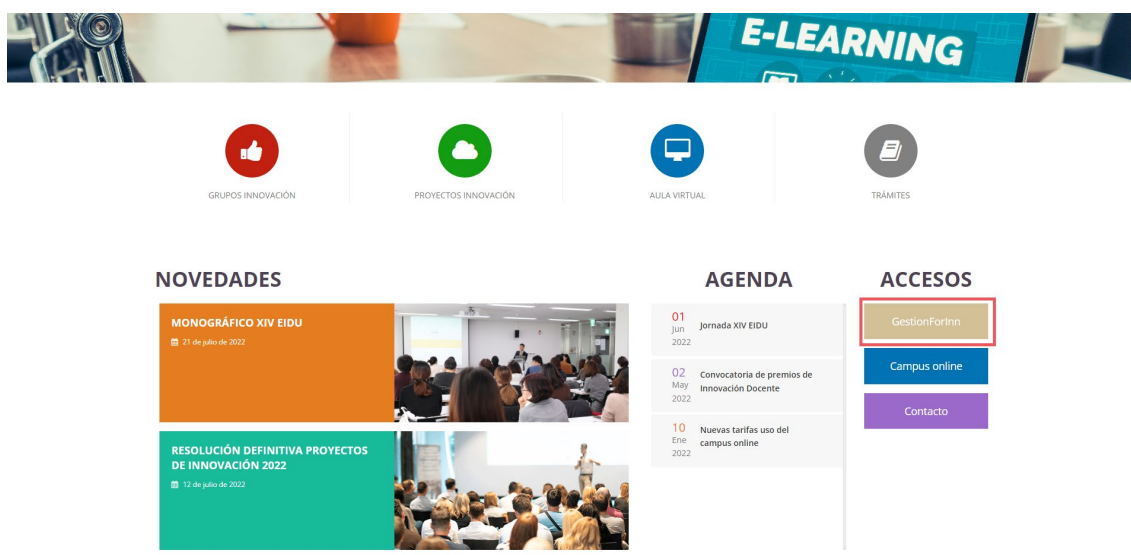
E-LEARNING

GRUPOS INNOVACIÓN

PROYECTOS INNOVACIÓN

AULA VIRTUAL

TRÁMITES

NOVEDADES

MONOGRÁFICO XIV EIDU
21 de julio de 2022

RESOLUCIÓN DEFINITIVA PROYECTOS DE INNOVACIÓN 2022
12 de julio de 2022

AGENDA

01 Jun 2022 Jornada XIV EIDU

02 May 2022 Convocatoria de premios de Innovación Docente

10 Ene 2022 Nuevas tarifas uso del campus online

ACCESOS

GestionForInn

Campus online

Contacto